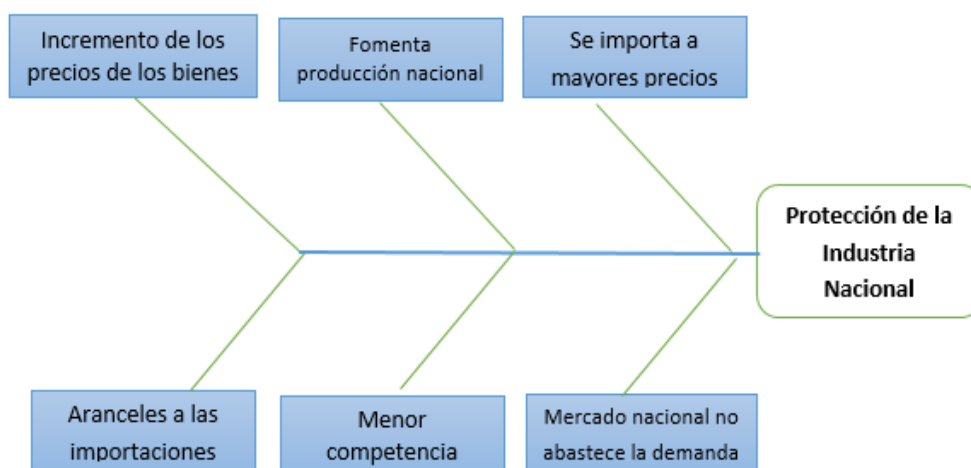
Incremento de los precios de los bienes

Fomenta producción nacional

Se importa a mayores precios

Protección de la Industria Nacional

Aranceles a las importaciones

Menor competencia

Mercado nacional no abastece la demanda